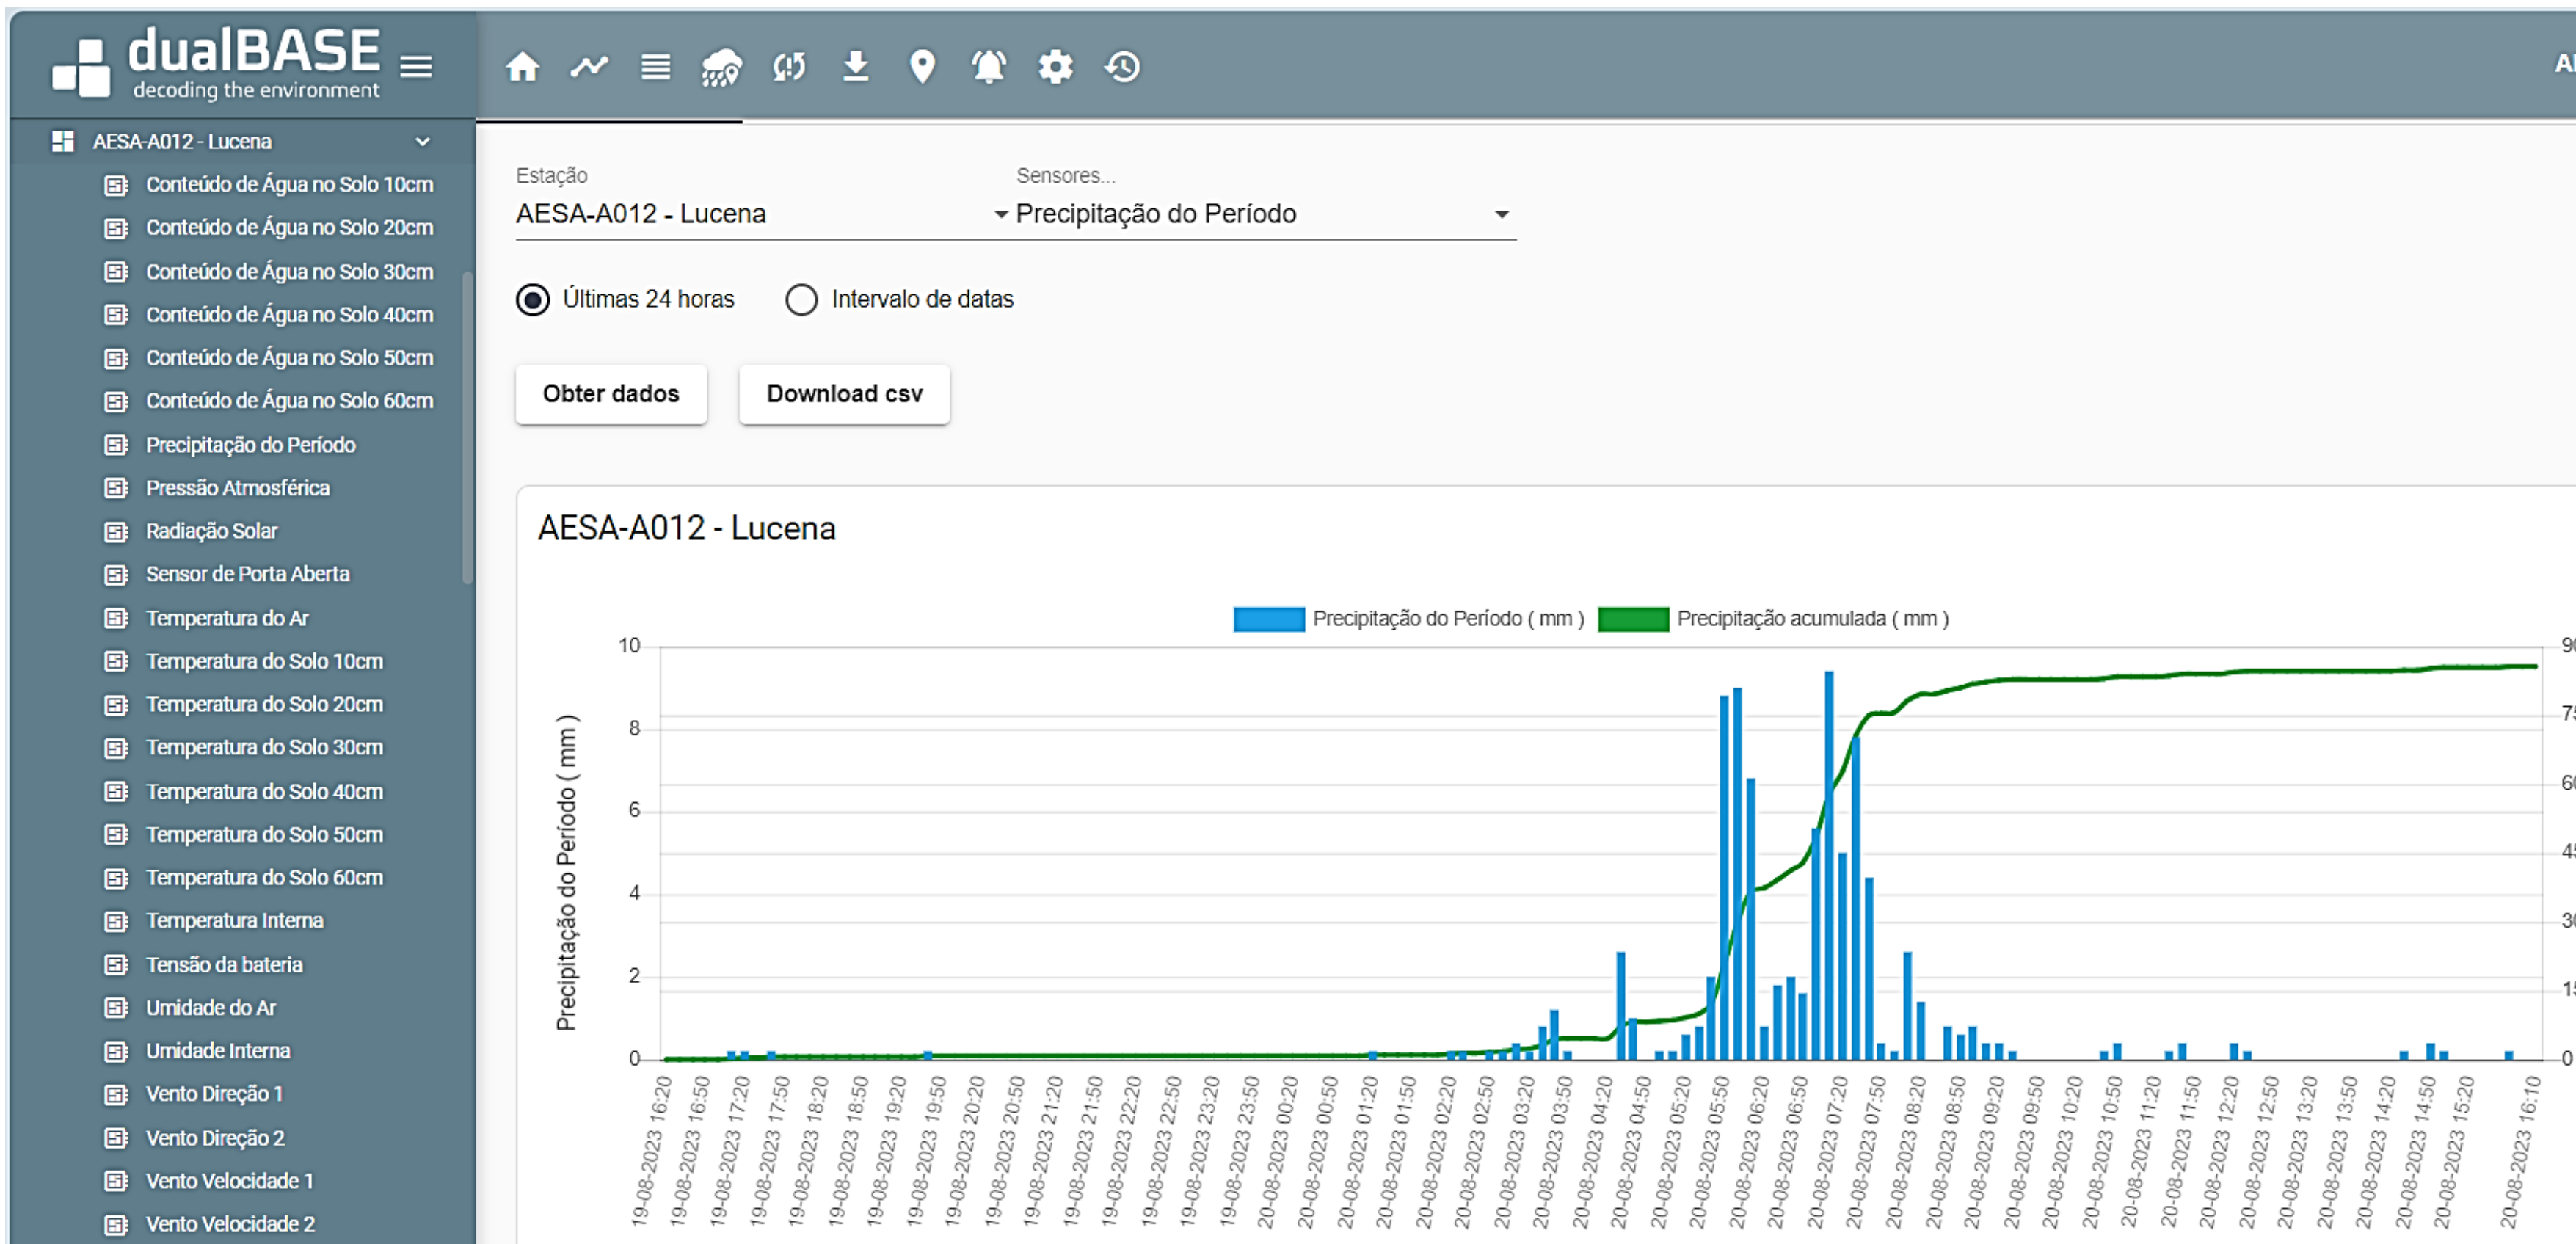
dualBASE
decoding the environment

AESA-A012 - Lucena
Conteúdo de Água no Solo 10cm
Conteúdo de Água no Solo 20cm
Conteúdo de Água no Solo 30cm
Conteúdo de Água no Solo 40cm
Conteúdo de Água no Solo 50cm
Conteúdo de Água no Solo 60cm
Precipitação do Período
Pressão Atmosférica
Radiação Solar
Sensor de Porta Aberta
Temperatura do Ar
Temperatura do Solo 10cm
Temperatura do Solo 20cm
Temperatura do Solo 30cm
Temperatura do Solo 40cm
Temperatura do Solo 50cm
Temperatura do Solo 60cm
Temperatura Interna
Tensão da bateria
Umidade do Ar
Umidade Interna
Vento Direção 1
Vento Direção 2
Vento Velocidade 1
Vento Velocidade 2

Estação
AESA-A012 - Lucena
Sensores...
Precipitação do Período

Últimas 24 horas
Intervalo de datas

Obter dados
Download csv

AESA-A012 - Lucena

Precipitação do Período ( mm )
Precipitação acumulada ( mm )

Precipitação do Período ( mm )
10
8
6
4
2
0

19-08-2023 16:20
19-08-2023 16:50
19-08-2023 17:20
19-08-2023 17:50
19-08-2023 18:20
19-08-2023 18:50
19-08-2023 19:20
19-08-2023 19:50
19-08-2023 20:20
19-08-2023 20:50
19-08-2023 21:20
19-08-2023 21:50
19-08-2023 22:20
19-08-2023 22:50
19-08-2023 23:20
19-08-2023 23:50
20-08-2023 00:20
20-08-2023 00:50
20-08-2023 01:20
20-08-2023 01:50
20-08-2023 02:20
20-08-2023 02:50
20-08-2023 03:20
20-08-2023 03:50
20-08-2023 04:20
20-08-2023 04:50
20-08-2023 05:20
20-08-2023 05:50
20-08-2023 06:20
20-08-2023 06:50
20-08-2023 07:20
20-08-2023 07:50
20-08-2023 08:20
20-08-2023 08:50
20-08-2023 09:20
20-08-2023 09:50
20-08-2023 10:20
20-08-2023 10:50
20-08-2023 11:20
20-08-2023 11:50
20-08-2023 12:20
20-08-2023 12:50
20-08-2023 13:20
20-08-2023 13:50
20-08-2023 14:20
20-08-2023 14:50
20-08-2023 15:20
20-08-2023 16:10